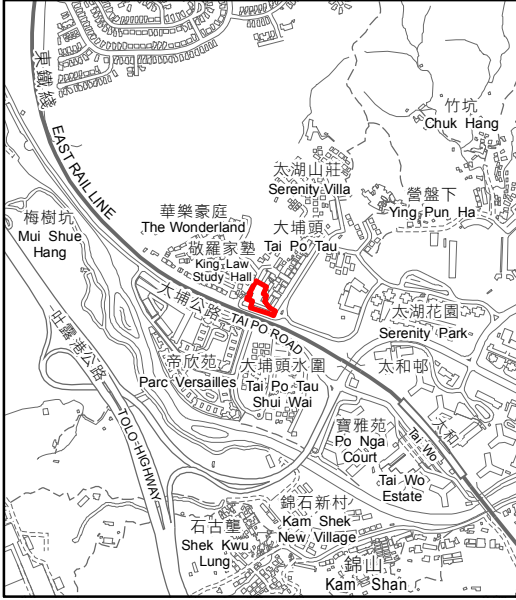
東鐵綫
EAST RAIL LINE
竹坑
Chuk Hang
太湖山莊
Serenity Villa
營盤下
Ying Pun Ha
梅樹坑
Mui Shue Hang
華樂豪庭
The Wonderland
大埔頭
Tai Po Tau
敬羅家塾
King Law Study Hall
大埔公路
TAI PO ROAD
太湖花園
Serenity Park
吐露港公路
TOLO HIGHWAY
帝欣苑
Parc Versailles
大埔頭水圍
Tai Po Tau Shui Wai
太和邨
寶雅苑
Po Nga Court
大和
Tai Wo
Tai Wo Estate
錦石新村
Kam Shek New Village
石古壟
Shek Kwu Lung
錦山
Kam Shan